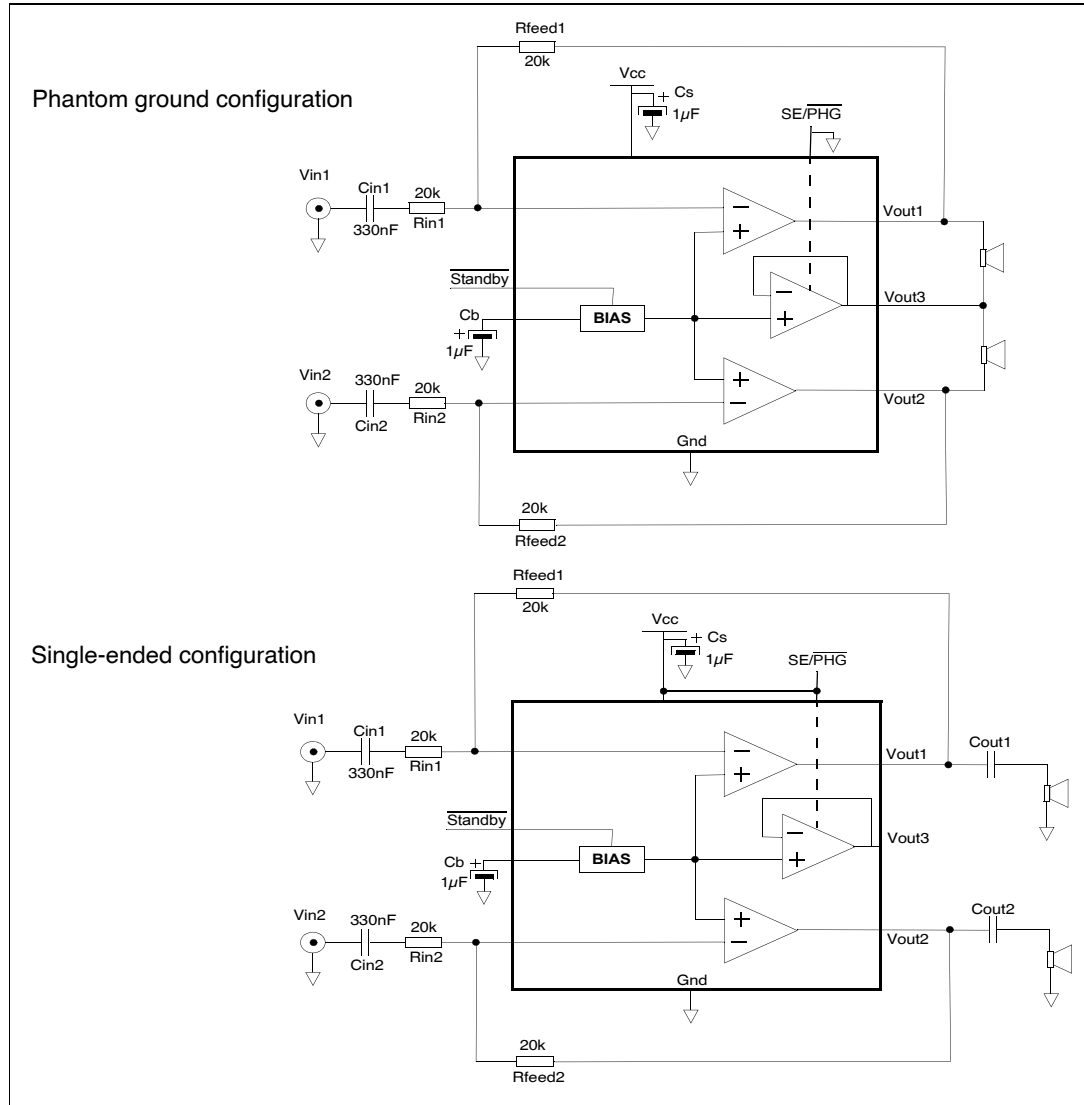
Rfeed1
20k

Phantom ground configuration

Vcc
+ Cs
$1\mu F$
SE/$\overline{PHG}$

Vin1
Cin1
330nF
20k
Rin1
−
+
Vout1

$\overline{Standby}$
Cb
+
$1\mu F$
BIAS
−
+
Vout3

Vin2
330nF
Cin2
20k
Rin2
+
−
Vout2

Gnd

20k
Rfeed2

Rfeed1
20k

Vcc
+ Cs
$1\mu F$
SE/$\overline{PHG}$

Single-ended configuration

Vin1
Cin1
330nF
20k
Rin1
−
+
Vout1
Cout1

$\overline{Standby}$
Cb
+
$1\mu F$
BIAS
−
+
Vout3

Vin2
330nF
Cin2
20k
Rin2
+
−
Vout2
Cout2

Gnd

20k
Rfeed2